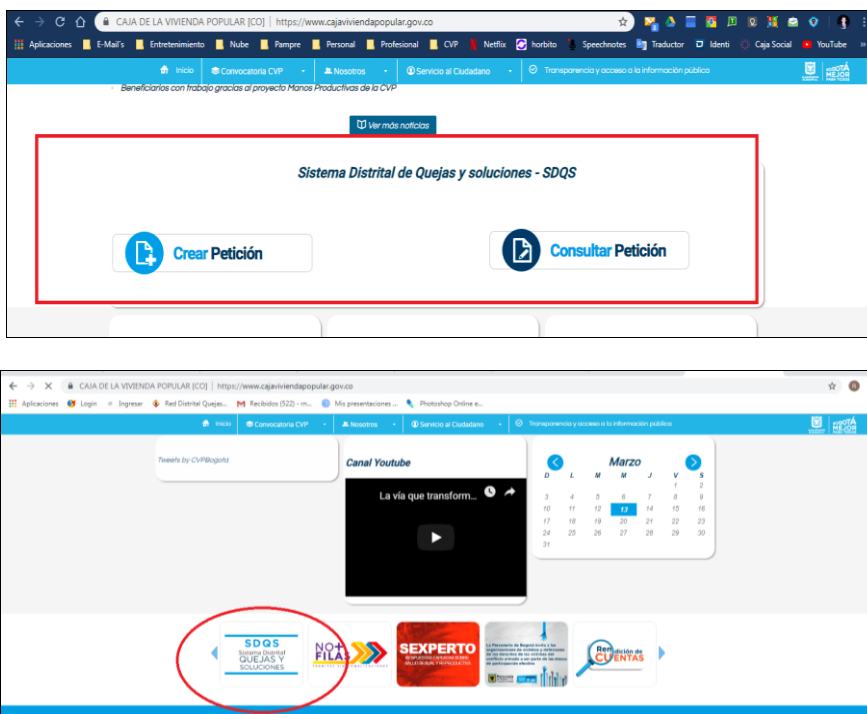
CAJA DE LA VIVIENDA POPULAR [CO] | https://www.cajaviviendapopular.gov.co

Aplicaciones E-Mail's Entretenimiento Nube Pampre Personal Profesional CVP Netflix horbito Speechnotes Traductor Identi Caja Social YouTube

Inicio Convocatoria CVP Nosotros Servicio al Ciudadano Transparencia y acceso a la información pública

BOGOTÁ MEJOR PARA TODOS

Beneficiarios con trabajo gracias al proyecto Manos Productivas de la CVP

Ver más noticias

Sistema Distrital de Quejas y soluciones - SDQS

Crear Petición

Consultar Petición

CAJA DE LA VIVIENDA POPULAR [CO] | https://www.cajaviviendapopular.gov.co

Aplicaciones Login Ingresar Red Distrital Quejas... Recibidos (522) - m... Mis presentaciones ... Photoshop Online e...

Inicio Convocatoria CVP Nosotros Servicio al Ciudadano Transparencia y acceso a la información pública

BOGOTÁ MEJOR PARA TODOS

Tweets by CVPBogota

Canal Youtube

La vía que transform...

Marzo

| D | L | M | M | J | V | S |
|---|---|---|---|---|---|---|
| | | | | | 1 | 2 |
| 3 | 4 | 5 | 6 | 7 | 8 | 9 |
| 10 | 11 | 12 | 13 | 14 | 15 | 16 |
| 17 | 18 | 19 | 20 | 21 | 22 | 23 |
| 24 | 25 | 26 | 27 | 28 | 29 | 30 |
| 31 | | | | | | |

SDQS Sistema Distrital QUEJAS Y SOLUCIONES

NO+ FILAS

SEXPERTO

Rendición de CUENTAS